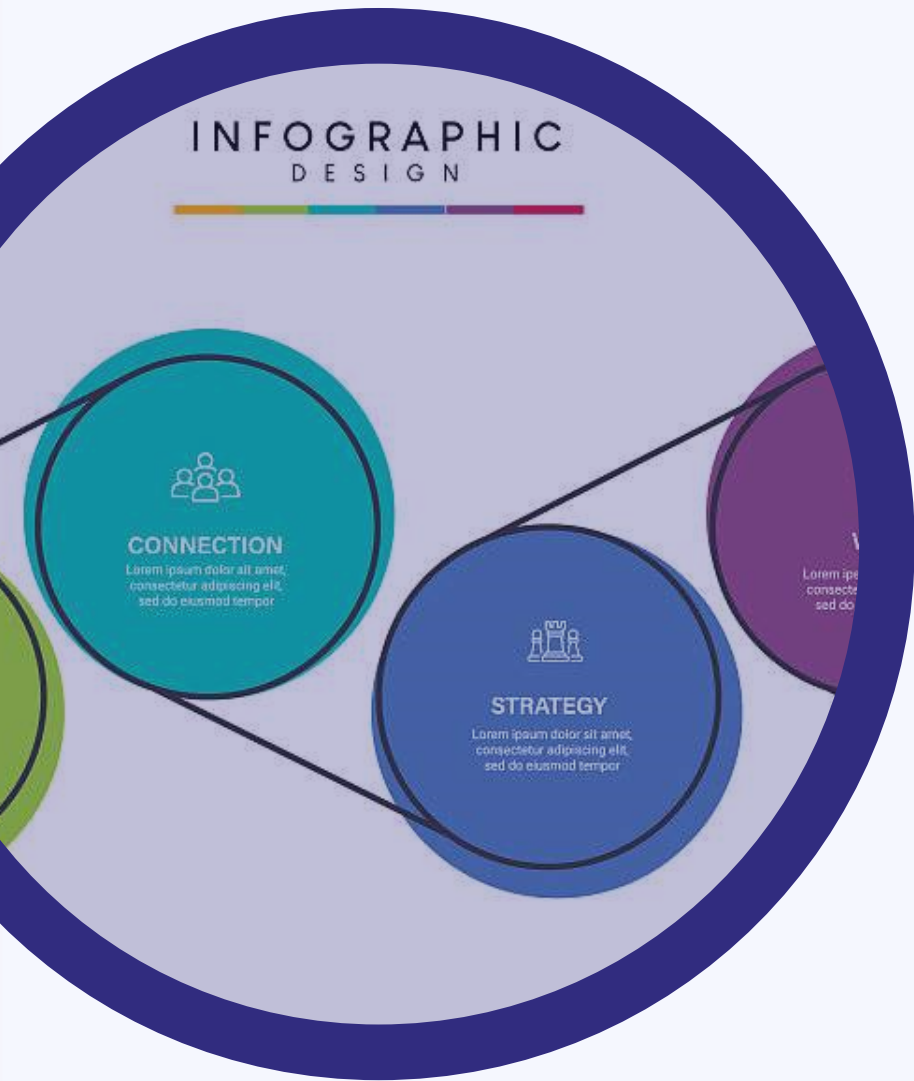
INFOGRAPHIC
DESIGN

CONNECTION
Lorem ipsum dolor sit amet, consectetur adipiscing elit, sed do eiusmod tempor

STRATEGY
Lorem ipsum dolor sit amet, consectetur adipiscing elit, sed do eiusmod tempor

V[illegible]
Lorem ips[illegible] consecte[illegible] sed do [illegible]